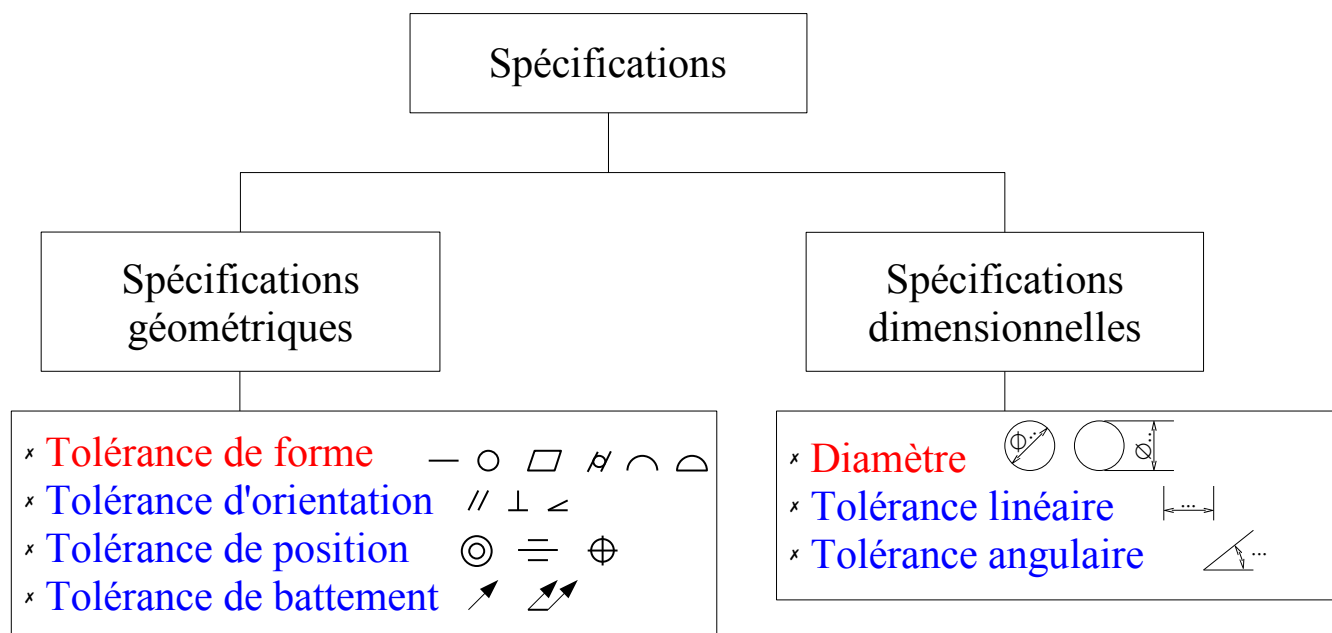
Spécifications

Spécifications géométriques

Spécifications dimensionnelles

✗ Tolérance de forme — ○ ▱ ⌭ ⌒ ⌓
✗ Tolérance d'orientation // ⊥ ∠
✗ Tolérance de position ◎ ⌯ ⊕
✗ Tolérance de battement ↗ ⌰

✗ Diamètre $\phi$ ⌀
✗ Tolérance linéaire ...
✗ Tolérance angulaire ...